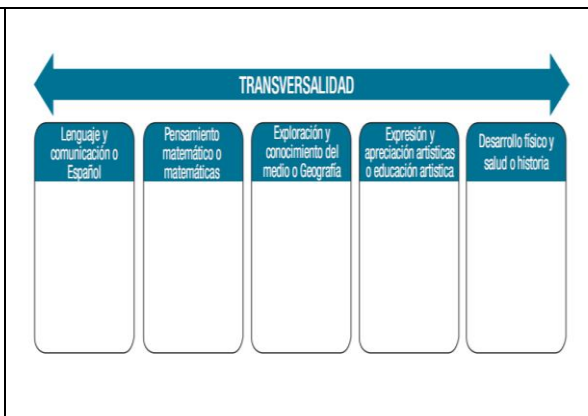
TRANSVERSALIDAD

Lenguaje y comunicación o Español

Pensamiento matemático o matemáticas

Exploración y conocimiento del medio o Geografía

Expresión y apreciación artísticas o educación artística

Desarrollo físico y salud o historia